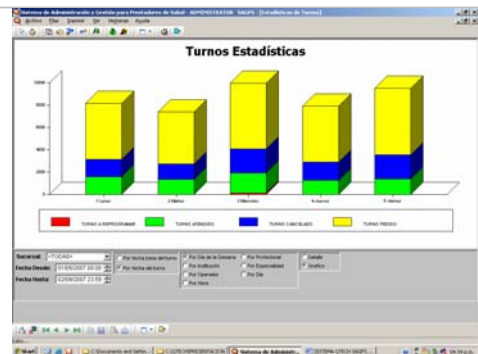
Sistema de Administración y Gestión para Prestadores de Salud - ADMINISTRATOR SAGPS - [Estadísticas de Turnos]
Archivo Ver Insertar Ver Ventanas Ayuda

Turnos Estadísticas

1000
800
600
400
200
0

1 Lunes 2 Martes 3 Miércoles 4 Jueves 5 Viernes

TURNO A REPROGRAMAR TURNO ATENDIDO TURNO CANCELADO TURNO PEDIDO

Sucursal: <TODAS>
Fecha Desde: 01/05/2007 00:00
Fecha Hasta: 02/09/2007 23:59
Por fecha toma del turno
Por fecha del turno
Por Día de la Semana
Por Institución
Por Operador
Por Hora
Por Profesional
Por Especialidad
Por Día
Detalle
Gráfico

Listo

Inicio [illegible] Sistema de Administr... SISTEMA GTECH SAGPS...